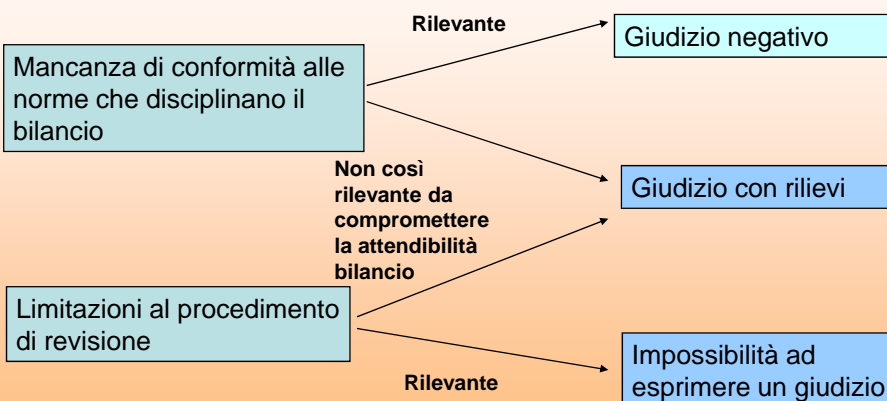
Mancanza di conformità alle norme che disciplinano il bilancio

Rilevante

Giudizio negativo

Non così rilevante da compromettere la attendibilità bilancio

Giudizio con rilievi

Limitazioni al procedimento di revisione

Rilevante

Impossibilità ad esprimere un giudizio